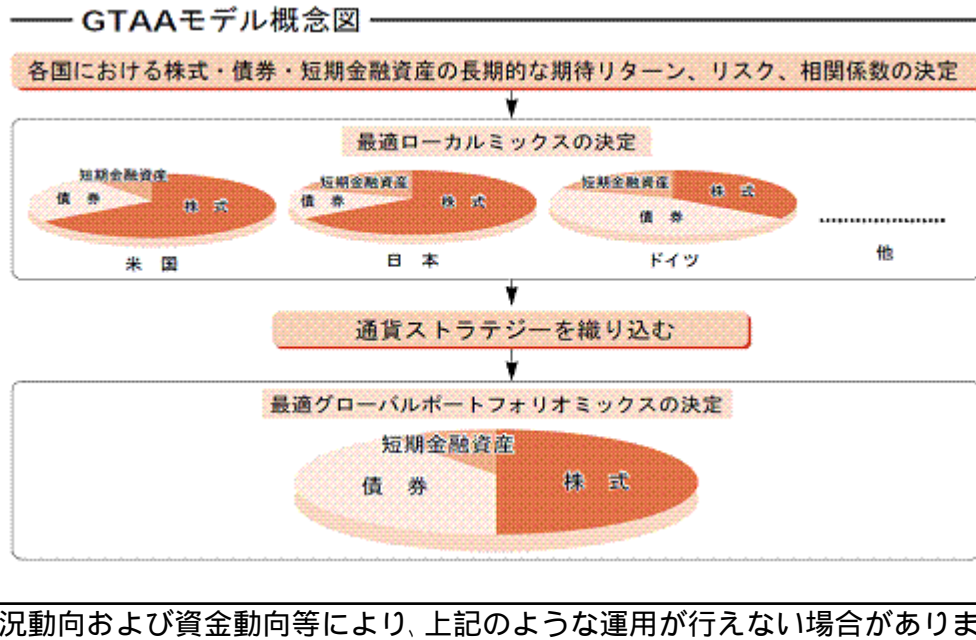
GTAAモデル概念図

各国における株式・債券・短期金融資産の長期的な期待リターン、リスク、相関係数の決定

最適ローカルミックスの決定

短期金融資産
債　券
株　式
米　国

短期金融資産
債　券
株　式
日　本

短期金融資産
株　式
債　券
ドイツ

他

通貨ストラテジーを織り込む

最適グローバルポートフォリオミックスの決定

短期金融資産
債　券
株　式

況動向および資金動向等により､上記のような運用が行えない場合がありま